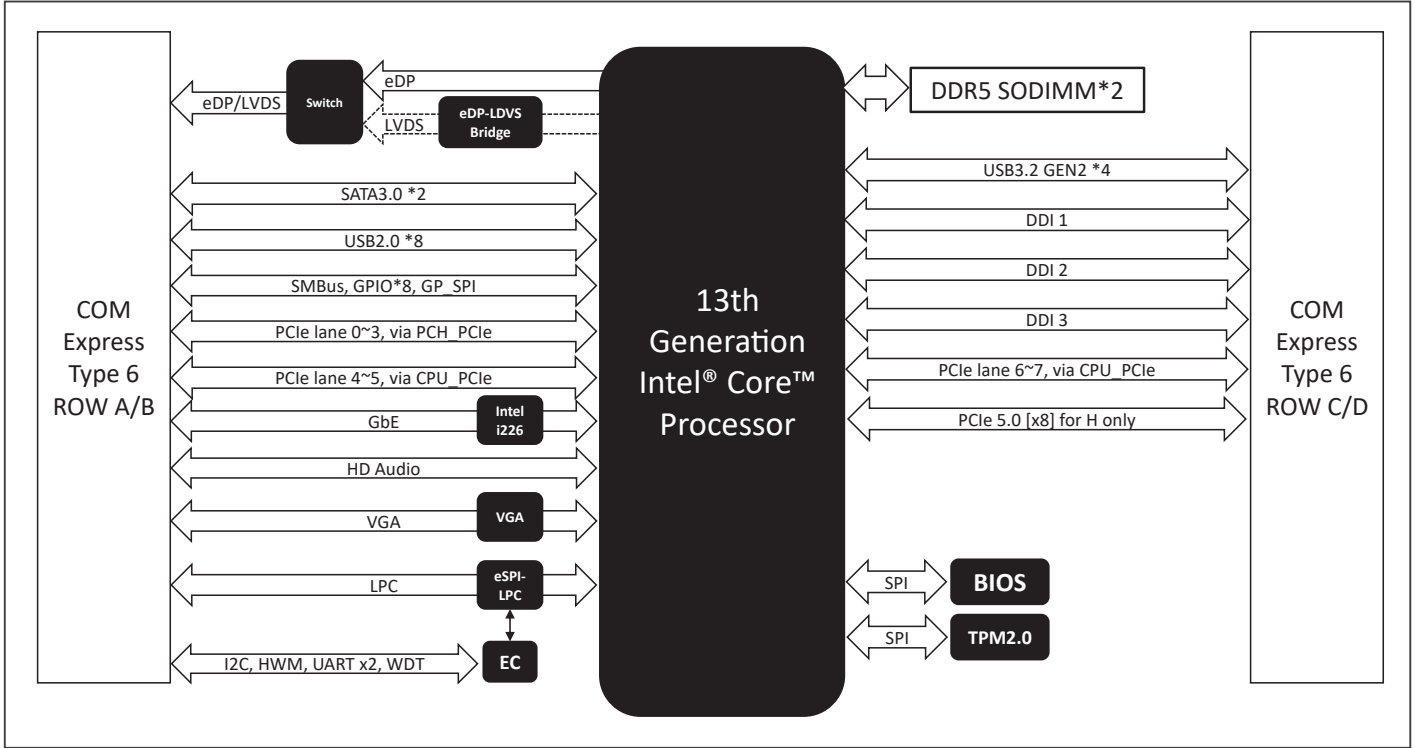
COM Express Type 6 ROW A/B

eDP/LVDS

Switch

eDP

eDP-LDVS Bridge

LVDS

SATA3.0 *2

USB2.0 *8

SMBus, GPIO*8, GP_SPI

PCIe lane 0~3, via PCH_PCIe

PCIe lane 4~5, via CPU_PCIe

GbE

Intel i226

HD Audio

VGA

VGA

LPC

eSPI-LPC

I2C, HWM, UART x2, WDT

EC

13th Generation Intel® Core™ Processor

DDR5 SODIMM*2

USB3.2 GEN2 *4

DDI 1

DDI 2

DDI 3

PCIe lane 6~7, via CPU_PCIe

PCIe 5.0 [x8] for H only

SPI

BIOS

SPI

TPM2.0

COM Express Type 6 ROW C/D